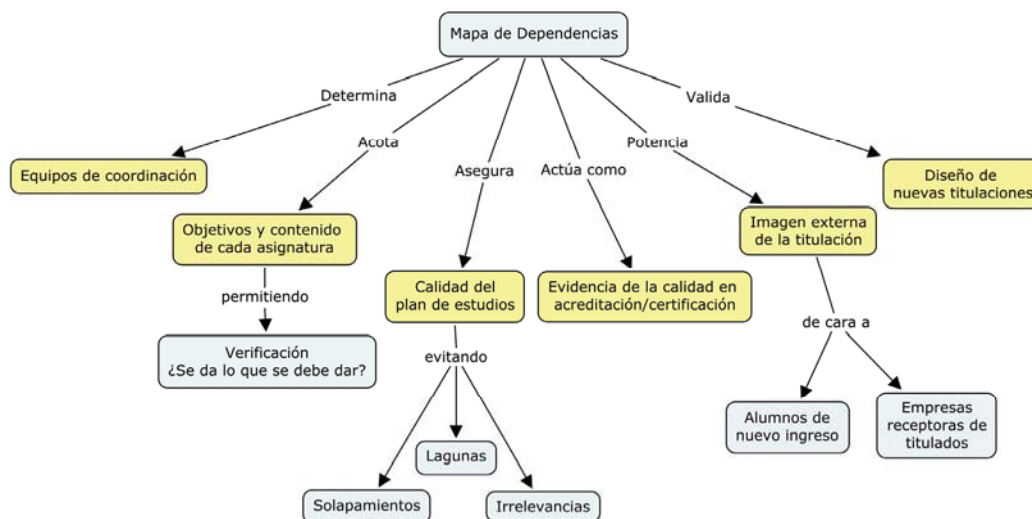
Mapa de Dependencias

Determina

Equipos de coordinación

Acota

Objetivos y contenido de cada asignatura

permitiendo

Verificación ¿Se da lo que se debe dar?

Asegura

Calidad del plan de estudios

evitando

Lagunas

Solapamientos

Irrelevancias

Actúa como

Evidencia de la calidad en acreditación/certificación

Potencia

Imagen externa de la titulación

de cara a

Alumnos de nuevo ingreso

Empresas receptoras de titulados

Valida

Diseño de nuevas titulaciones